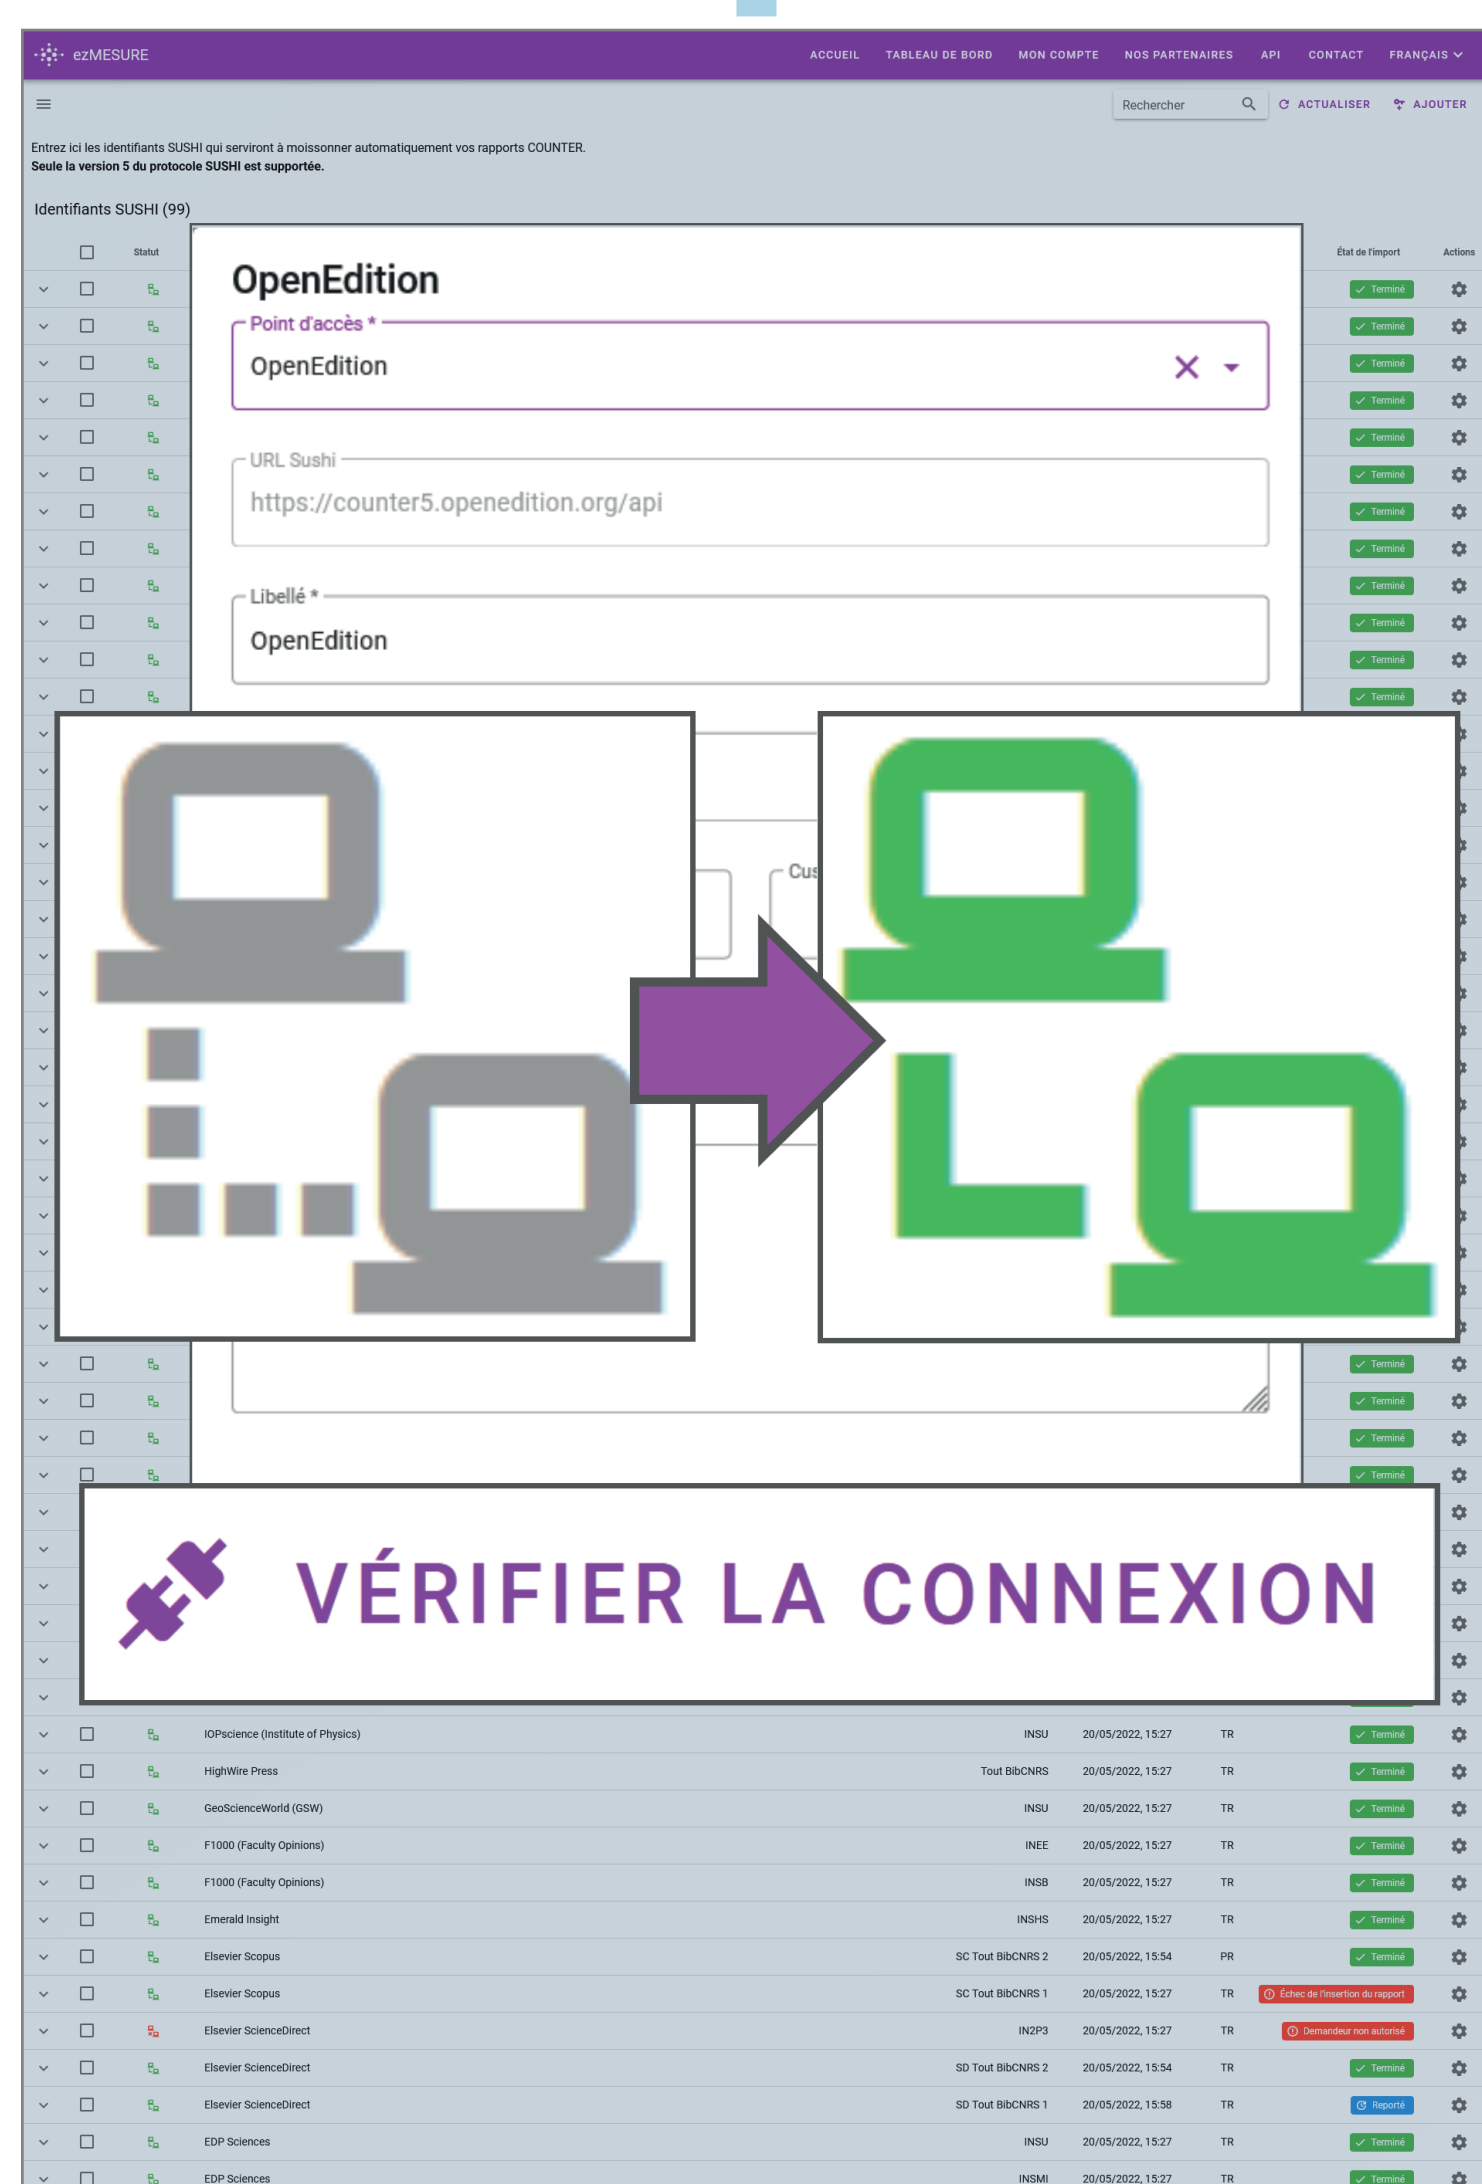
ezMESURE

ACCUEIL TABLEAU DE BORD MON COMPTE NOS PARTENAIRES API CONTACT FRANÇAIS

Rechercher ACTUALISER AJOUTER

Entrez ici les identifiants SUSHI qui serviront à moissonner automatiquement vos rapports COUNTER.
**Seule la version 5 du protocole SUSHI est supportée.**

Identifiants SUSHI (99)

Statut

État de l'import

Actions

OpenEdition

Point d'accès *

OpenEdition

URL Sushi

https://counter5.openedition.org/api

Libellé *

OpenEdition

Cus

VÉRIFIER LA CONNEXION

| | | | | | | |
|---|---|---|---|---|---|---|
| IOPscience (Institute of Physics) | INSU | 20/05/2022, 15:27 | TR | Terminé |
| HighWire Press | Tout BibCNRS | 20/05/2022, 15:27 | TR | Terminé |
| GeoScienceWorld (GSW) | INSU | 20/05/2022, 15:27 | TR | Terminé |
| F1000 (Faculty Opinions) | INEE | 20/05/2022, 15:27 | TR | Terminé |
| F1000 (Faculty Opinions) | INSB | 20/05/2022, 15:27 | TR | Terminé |
| Emerald Insight | INSHS | 20/05/2022, 15:27 | TR | Terminé |
| Elsevier Scopus | SC Tout BibCNRS 2 | 20/05/2022, 15:54 | PR | Terminé |
| Elsevier Scopus | SC Tout BibCNRS 1 | 20/05/2022, 15:27 | TR | Échec de l'insertion du rapport |
| Elsevier ScienceDirect | IN2P3 | 20/05/2022, 15:27 | TR | Demandeur non autorisé |
| Elsevier ScienceDirect | SD Tout BibCNRS 2 | 20/05/2022, 15:54 | TR | Terminé |
| Elsevier ScienceDirect | SD Tout BibCNRS 1 | 20/05/2022, 15:58 | TR | Reporté |
| EDP Sciences | INSU | 20/05/2022, 15:27 | TR | Terminé |
| EDP Sciences | INSMI | 20/05/2022, 15:27 | TR | Terminé |

Terminé